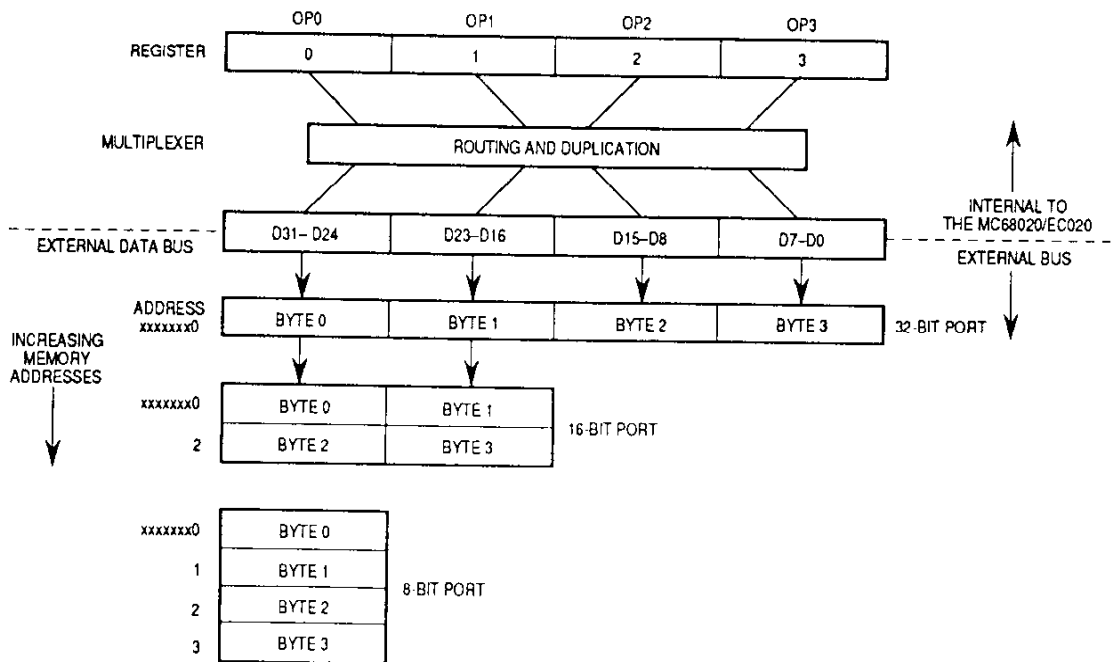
OP0 OP1 OP2 OP3

REGISTER

| 0 | 1 | 2 | 3 |
|---|---|---|---|

MULTIPLEXER

ROUTING AND DUPLICATION

INTERNAL TO THE MC68020/EC020

EXTERNAL DATA BUS

| D31– D24 | D23–D16 | D15–D8 | D7–D0 |
|---|---|---|---|

EXTERNAL BUS

ADDRESS xxxxxxx0

| BYTE 0 | BYTE 1 | BYTE 2 | BYTE 3 |
|---|---|---|---|

32-BIT PORT

INCREASING MEMORY ADDRESSES

| | | |
|---|---|---|
| xxxxxxx0 | BYTE 0 | BYTE 1 |
| 2 | BYTE 2 | BYTE 3 |

16-BIT PORT

| | |
|---|---|
| xxxxxxx0 | BYTE 0 |
| 1 | BYTE 1 |
| 2 | BYTE 2 |
| 3 | BYTE 3 |

8-BIT PORT